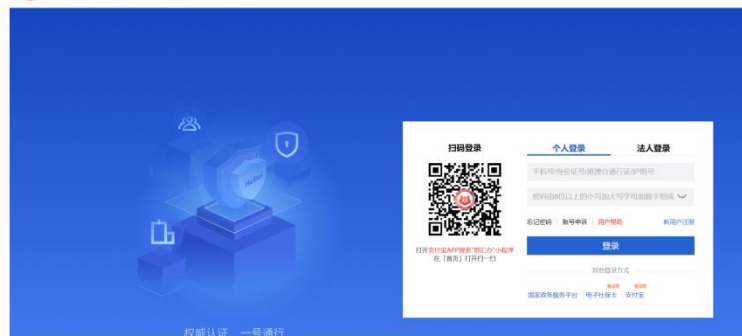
扫码登录

打开支付宝APP搜索"鄂汇办"小程序 在「首页」打开扫一扫

个人登录 法人登录

手机号/身份证号/港澳台通行证/护照号

密码由8位以上的小写加大写字母加数字组成

忘记密码 | 账号申诉 | 用户帮助 新用户注册

登录

其他登录方式

国家政务服务平台 电子社保卡 支付宝

权威认证 一号通行